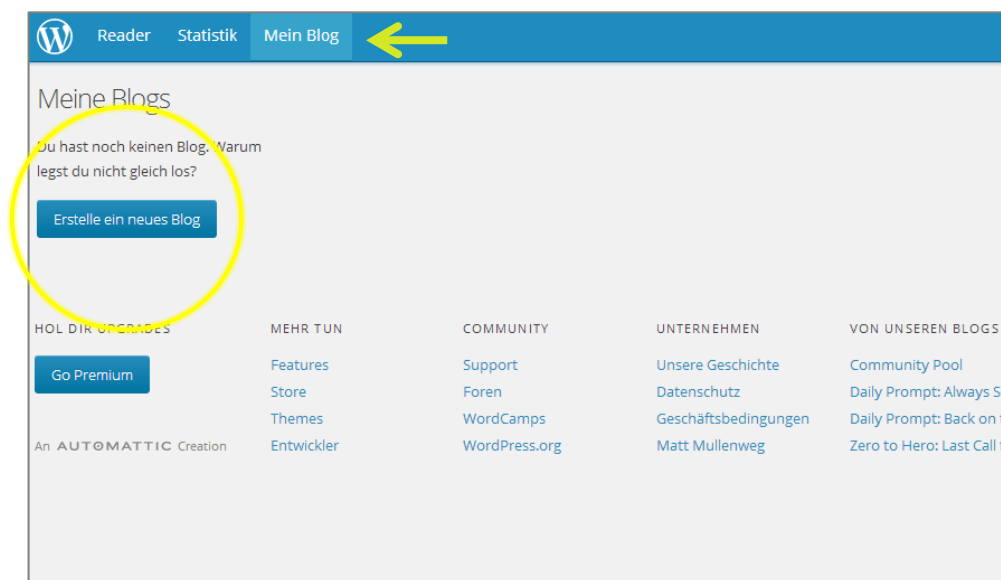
Reader Statistik Mein Blog

Meine Blogs

Du hast noch keinen Blog. Warum legst du nicht gleich los?

Erstelle ein neues Blog

HOL DIR UPGRADES

Go Premium

An AUTOMATTIC Creation

MEHR TUN

Features

Store

Themes

Entwickler

COMMUNITY

Support

Foren

WordCamps

WordPress.org

UNTERNEHMEN

Unsere Geschichte

Datenschutz

Geschäftsbedingungen

Matt Mullenweg

VON UNSEREN BLOGS

Community Pool

Daily Prompt: Always S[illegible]

Daily Prompt: Back on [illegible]

Zero to Hero: Last Call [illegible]